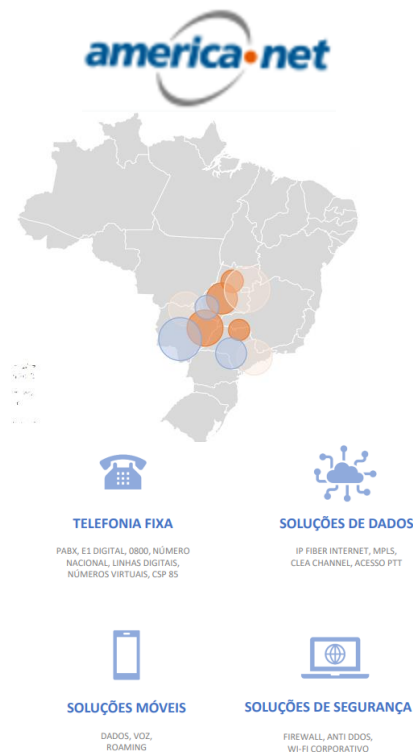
america.net

TELEFONIA FIXA

PABX, E1 DIGITAL, 0800, NÚMERO NACIONAL, LINHAS DIGITAIS, NÚMEROS VIRTUAIS, CSP 85

SOLUÇÕES DE DADOS

IP FIBER INTERNET, MPLS, CLEA CHANNEL, ACESSO PTT

SOLUÇÕES MÓVEIS

DADOS, VOZ, ROAMING

SOLUÇÕES DE SEGURANÇA

FIREWALL, ANTI DDOS, WI-FI CORPORATIVO